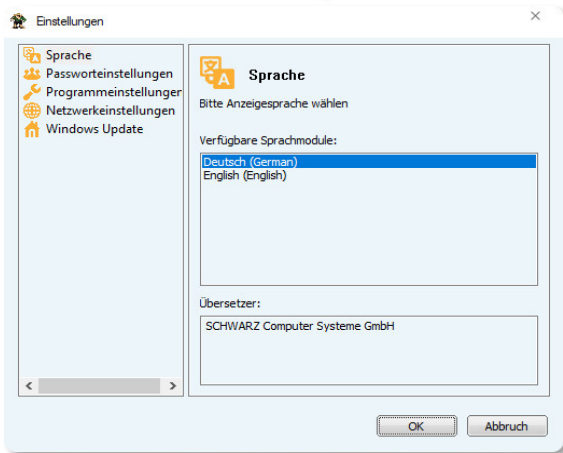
Einstellungen

Sprache
Passworteinstellungen
Programmeinstellunger
Netzwerkeinstellungen
Windows Update

Sprache
Bitte Anzeigesprache wählen

Verfügbare Sprachmodule:
Deutsch (German)
English (English)

Übersetzer:
SCHWARZ Computer Systeme GmbH

OK
Abbruch